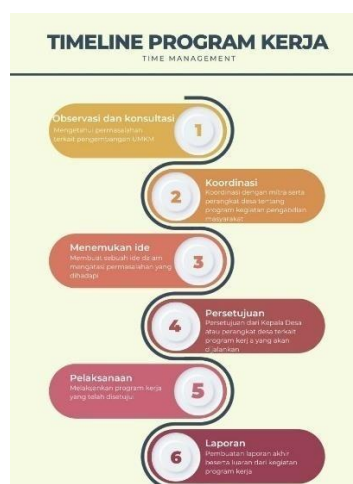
TIMELINE PROGRAM KERJA
TIME MANAGEMENT

Observasi dan konsultasi
Mengetahui permasalahan terkait pengembangan UMKM

1

2

Koordinasi
Koordinasi dengan mitra serta perangkat desa tentang program kegiatan pengabdian masyarakat

Menemukan ide
Membuat sebuah ide dalam mengatasi permasalahan yang dihadapi

3

4

Persetujuan
Persetujuan dari Kepala Desa atau perangkat desa terkait program kerja yang akan dijalankan

Pelaksanaan
Melaksanakan program kerja yang telah disetujui

5

6

Laporan
Pembuatan laporan akhir beserta luaran dari kegiatan program kerja